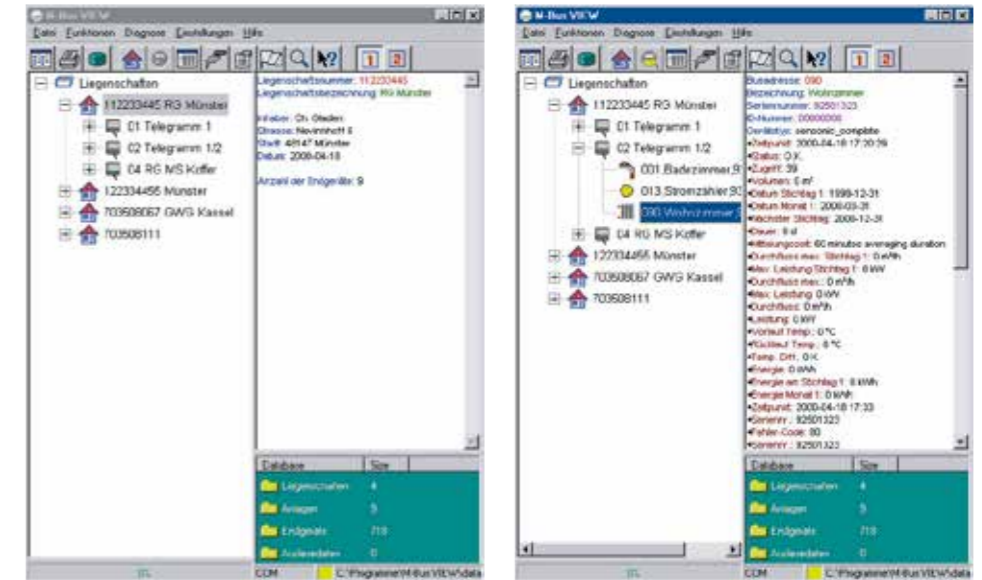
M-Bus VIEW

Datei Funktionen Diagnose Einstellungen Hilfe

1 2

Liegenschaften
112233445 RG Münster
01 Telegramm 1
02 Telegramm 1/2
04 RG MS Koffer
122334455 Münster
703508067 GWG Kassel
703508111

Liegenschaftsnummer: 112233445
Liegenschaftsbezeichnung: RG Münster

Inhaber: Ch. Oleden
Strasse: Nevinghoff 8
Stadt: 48147 Münster
Datum: 2000-04-18

Anzahl der Endgeräte: 9

| Database | Size |
|---|---|
| Liegenschaften | 4 |
| Anlagen | 5 |
| Endgeräte | 718 |
| Auslesedaten | 0 |

0%
CCM
C:\Programme\M-Bus VIEW\data

M-Bus VIEW

Datei Funktionen Diagnose Einstellungen Hilfe

1 2

Liegenschaften
112233445 RG Münster
01 Telegramm 1
02 Telegramm 1/2
001 Badezimmer 9
013 Stromzähler 90
090 Wohnzimmer 1
04 RG MS Koffer
122334455 Münster
703508067 GWG Kassel
703508111

Busadresse: 090
Bezeichnung: Wohnzimmer
Seriennummer: 92501323
D-Nummer: 00000000
Gerätetyp: sensonic_complete
•Zeitpunkt: 2000-04-18 17:30:39
•Status: O.K.
•Zugriff: 39
•Volumen: 0 m³
•Datum Stichtag 1: 1999-12-31
•Datum Monat 1: 2000-03-31
•Nächster Stichtag: 2000-12-31
•Dauer: 0 d
•Mittelungszeit: 60 minutes averaging duration
•Durchfluss max. Stichtag 1: 0 m³/h
•Max. Leistung Stichtag 1: 0 kW
•Durchfluss max.: 0 m³/h
•Max. Leistung: 0 kW
•Durchfluss: 0 m³/h
•Leistung: 0 kW
•Vorlauf Temp.: 0 °C
•Rücklauf Temp.: 0 °C
•Temp. Diff.: 0 K
•Energie: 0 kWh
•Energie am Stichtag 1: 0 kWh
•Energie Monat 1: 0 kWh
•Zeitpunkt: 2000-04-18 17:33
•Serienr.: 92501323
•Fehler-Code: 00
•Serienr.: 92501323

| Database | Size |
|---|---|
| Liegenschaften | 4 |
| Anlagen | 5 |
| Endgeräte | 718 |
| Auslesedaten | 0 |

0%
CCM
C:\Programme\M-Bus VIEW\data